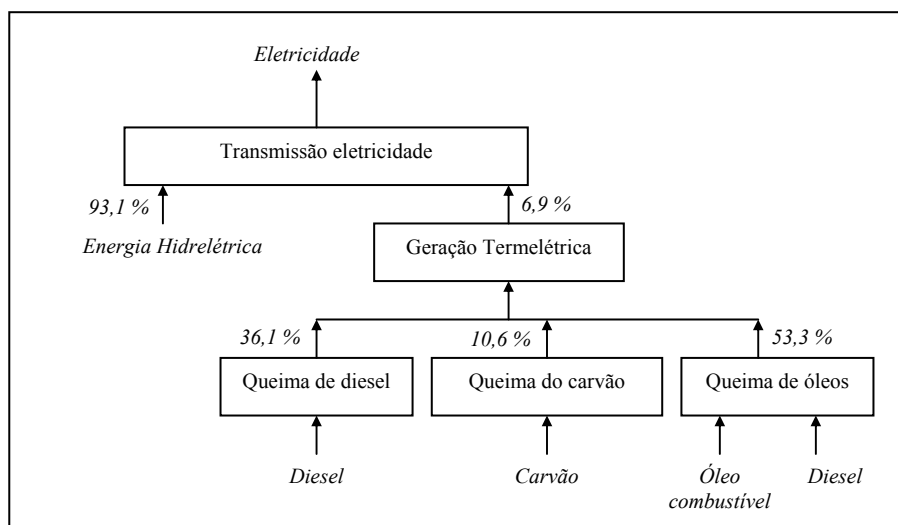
Eletricidade

Transmissão eletricidade

93,1 %

Energia Hidrelétrica

6,9 %

Geração Termelétrica

36,1 %

10,6 %

53,3 %

Queima de diesel

Queima do carvão

Queima de óleos

Diesel

Carvão

Óleo combustível

Diesel